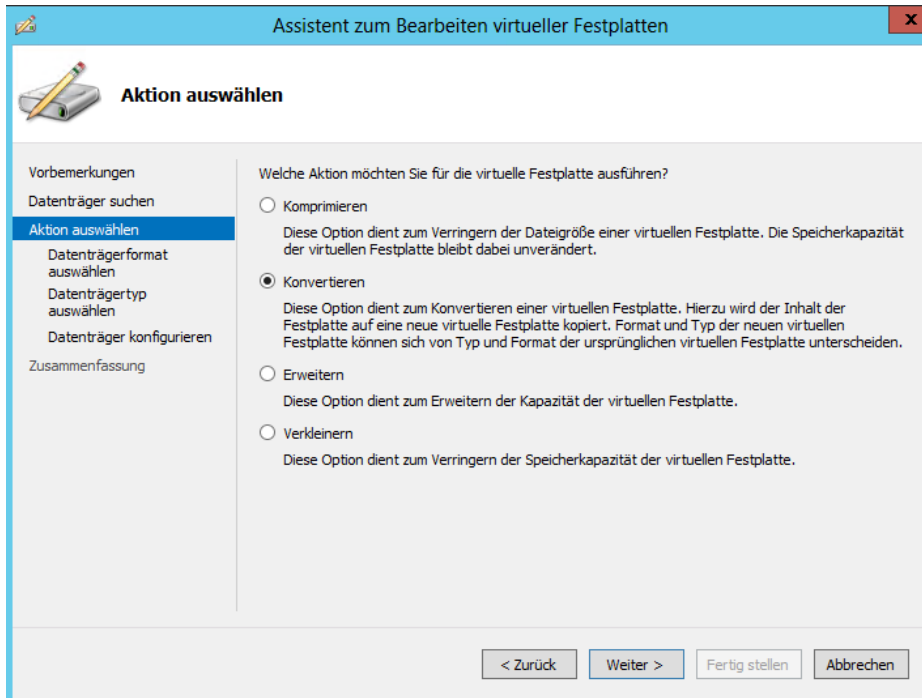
Assistent zum Bearbeiten virtueller Festplatten

Aktion auswählen

Vorbemerkungen
Datenträger suchen
Aktion auswählen
Datenträgerformat auswählen
Datenträgertyp auswählen
Datenträger konfigurieren
Zusammenfassung

Welche Aktion möchten Sie für die virtuelle Festplatte ausführen?

Komprimieren
Diese Option dient zum Verringern der Dateigröße einer virtuellen Festplatte. Die Speicherkapazität der virtuellen Festplatte bleibt dabei unverändert.

Konvertieren
Diese Option dient zum Konvertieren einer virtuellen Festplatte. Hierzu wird der Inhalt der Festplatte auf eine neue virtuelle Festplatte kopiert. Format und Typ der neuen virtuellen Festplatte können sich von Typ und Format der ursprünglichen virtuellen Festplatte unterscheiden.

Erweitern
Diese Option dient zum Erweitern der Kapazität der virtuellen Festplatte.

Verkleinern
Diese Option dient zum Verringern der Speicherkapazität der virtuellen Festplatte.

< Zurück
Weiter >
Fertig stellen
Abbrechen